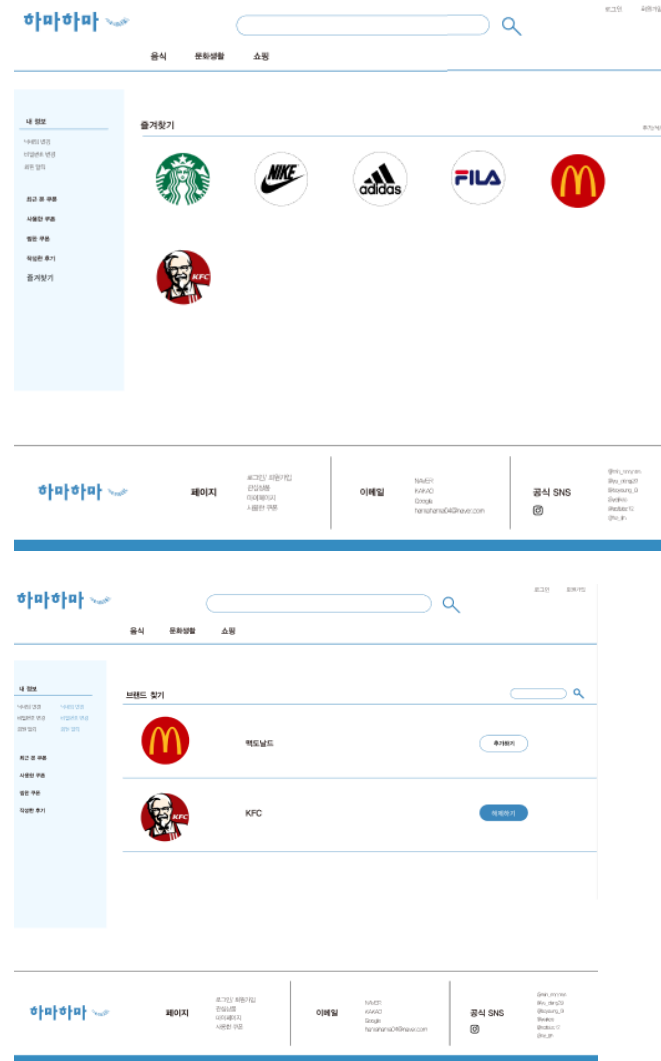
하마하마

로그인 회원가입

음식 문화생활 쇼핑

내 정보

닉네임 변경
비밀번호 변경
회원 탈퇴

최근 본 쿠폰

사용한 쿠폰

받은 쿠폰

작성한 후기

즐겨찾기

즐겨찾기

추가하기

NIKE

adidas

FILA

KFC

하마하마

페이지

로그인/ 회원가입
관심상품
마이페이지
사용한 쿠폰

이메일

NAVER
KAKAO
Google
hamahama04@naver.com

공식 SNS

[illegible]
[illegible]
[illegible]
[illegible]
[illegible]
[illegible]

하마하마

로그인 회원가입

음식 문화생활 쇼핑

내 정보

닉네임 변경 닉네임 변경
비밀번호 변경 비밀번호 변경
회원 탈퇴 회원 탈퇴

최근 본 쿠폰

사용한 쿠폰

받은 쿠폰

작성한 후기

브랜드 찾기

맥도날드

추가하기

KFC

KFC

해제하기

하마하마

페이지

로그인/ 회원가입
관심상품
마이페이지
사용한 쿠폰

이메일

NAVER
KAKAO
Google
hamahama04@naver.com

공식 SNS

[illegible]
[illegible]
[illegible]
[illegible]
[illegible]
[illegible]